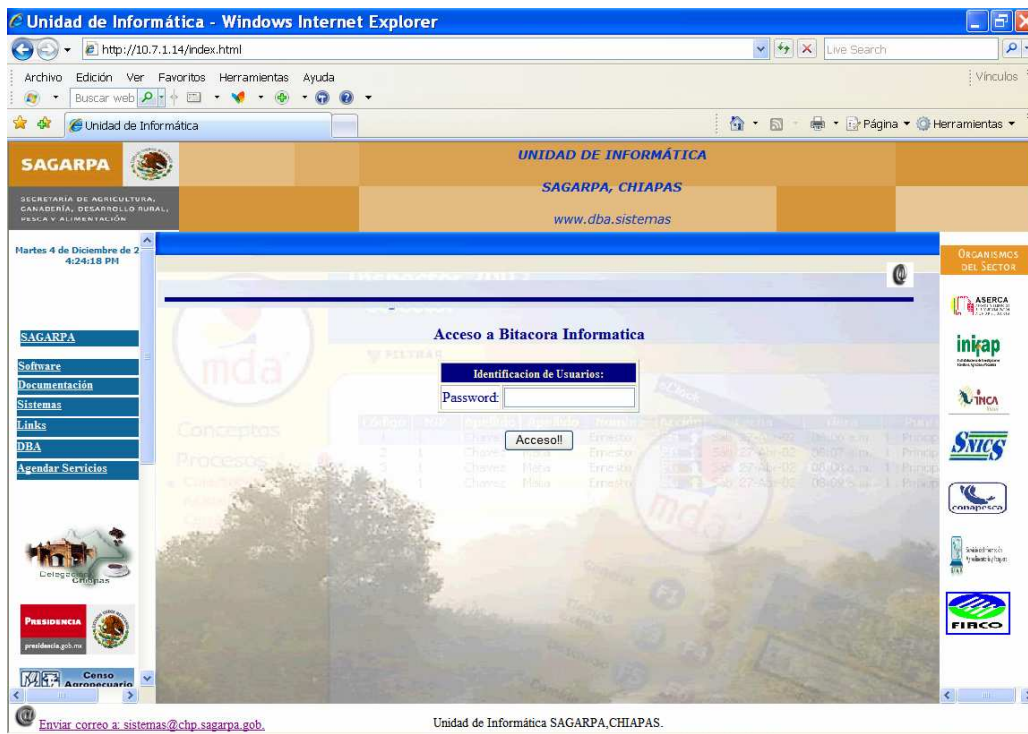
Unidad de Informática - Windows Internet Explorer

http://10.7.1.14/index.html

Live Search

Archivo Edición Ver Favoritos Herramientas Ayuda

Vínculos

Buscar web

Unidad de Informática

Página ▾ Herramientas ▾

SAGARPA

SECRETARÍA DE AGRICULTURA, GANADERÍA, DESARROLLO RURAL, PESCA Y ALIMENTACIÓN

UNIDAD DE INFORMÁTICA

SAGARPA, CHIAPAS

www.dba.sistemas

Martes 4 de Diciembre de 2
4:24:18 PM

SAGARPA

Software

Documentación

Sistemas

Links

DBA

Agendar Servicios

Acceso a Bitacora Informatica

| Identificacion de Usuarios: |
|---|
| Password: |

Acceso!!

Conceptos

Procesos

ORGANISMOS DEL SECTOR

ASERCA

inifap

INCA

SNICS

conapesca

FIRCO

PRESIDENCIA

presidencia.gob.mx

Censo Agropecuario

Enviar correo a: sistemas@chp.sagarpa.gob.

Unidad de Informática SAGARPA,CHIAPAS.